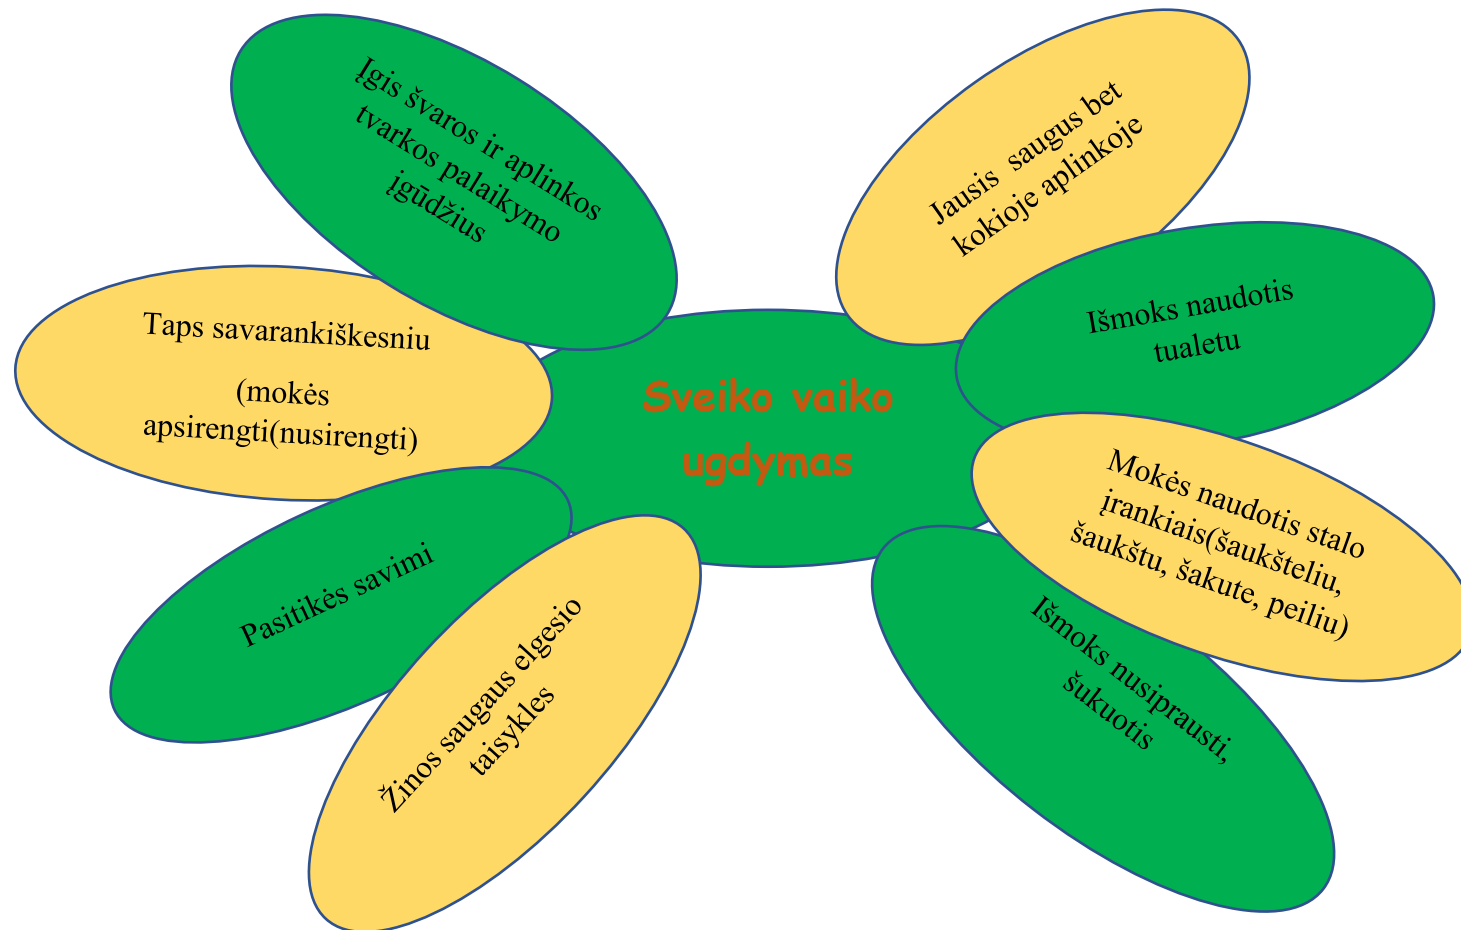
Sveiko vaiko ugdymas

Įgis švaros ir aplinkos tvarkos palaikymo įgūdžius

Jausis saugus bet kokioje aplinkoje

Taps savarankiškesniu

(mokės apsirengti(nusirengti)

Išmoks naudotis tualetu

Mokės naudotis stalo įrankiais(šaukšteliu, šaukštu, šakute, peiliu)

Pasitikės savimi

Žinos saugaus elgesio taisykles

Išmoks nusiprausti, šukuotis